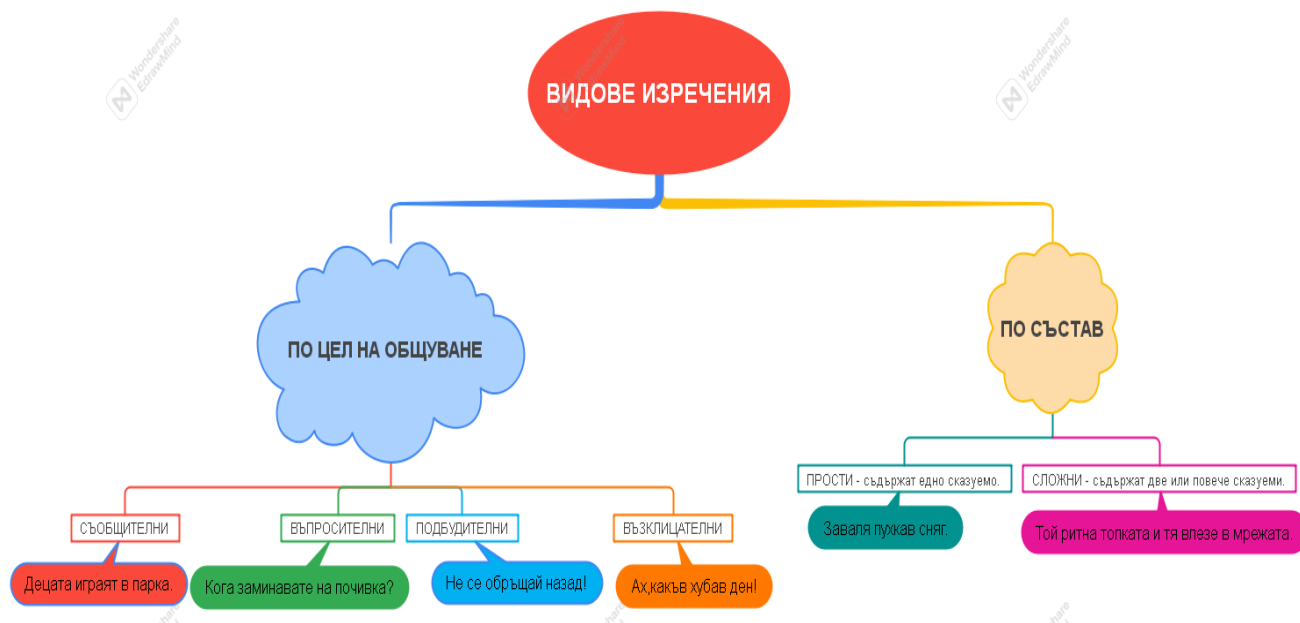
ВИДОВЕ ИЗРЕЧЕНИЯ

ПО ЦЕЛ НА ОБЩУВАНЕ

СЪОБЩИТЕЛНИ

Децата играят в парка.

ВЪПРОСИТЕЛНИ

Кога заминавате на почивка?

ПОДБУДИТЕЛНИ

Не се обръщай назад!

ВЪЗКЛИЦАТЕЛНИ

Ах,какъв хубав ден!

ПО СЪСТАВ

ПРОСТИ - съдържат едно сказуемо.

Заваля пухкав сняг.

СЛОЖНИ - съдържат две или повече сказуеми.

Той ритна топката и тя влезе в мрежата.

Wondershare EdrawMind

Wondershare EdrawMind

Wondershare EdrawMind